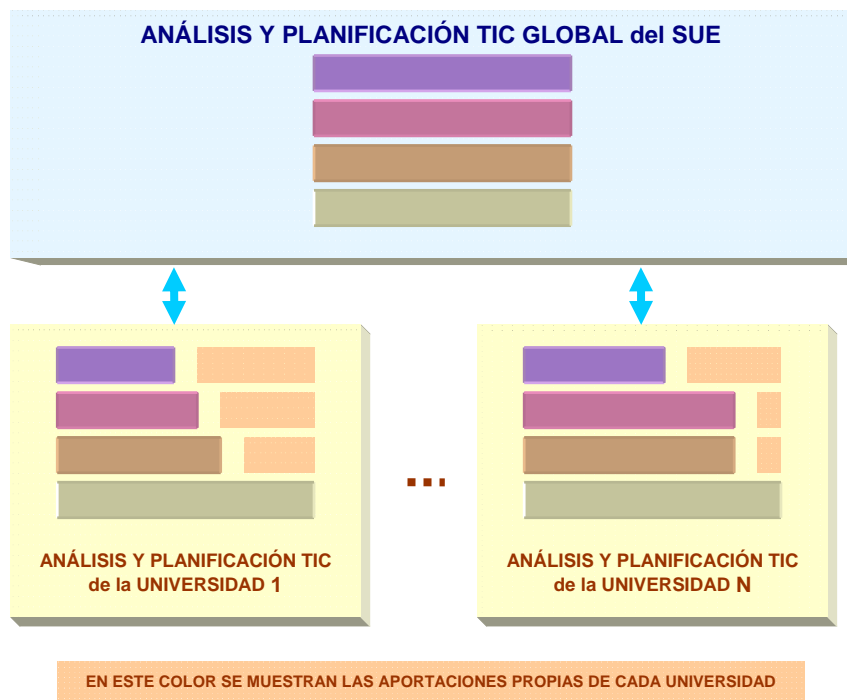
ANÁLISIS Y PLANIFICACIÓN TIC GLOBAL del SUE

ANÁLISIS Y PLANIFICACIÓN TIC de la UNIVERSIDAD 1

...

ANÁLISIS Y PLANIFICACIÓN TIC de la UNIVERSIDAD N

EN ESTE COLOR SE MUESTRAN LAS APORTACIONES PROPIAS DE CADA UNIVERSIDAD